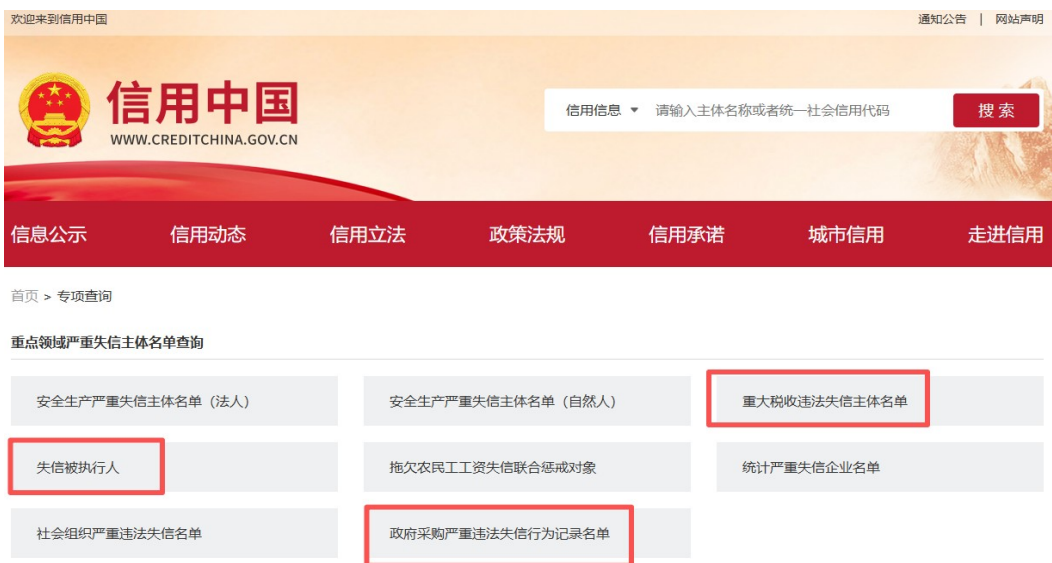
欢迎来到信用中国

通知公告 | 网站声明

信用中国
WWW.CREDITCHINA.GOV.CN

信用信息 ▾ 请输入主体名称或者统一社会信用代码 搜索

信息公示 信用动态 信用立法 政策法规 信用承诺 城市信用 走进信用

首页 > 专项查询

重点领域严重失信主体名单查询

安全生产严重失信主体名单（法人）

安全生产严重失信主体名单（自然人）

重大税收违法失信主体名单

失信被执行人

拖欠农民工工资失信联合惩戒对象

统计严重失信企业名单

社会组织严重违法失信名单

政府采购严重违法失信行为记录名单